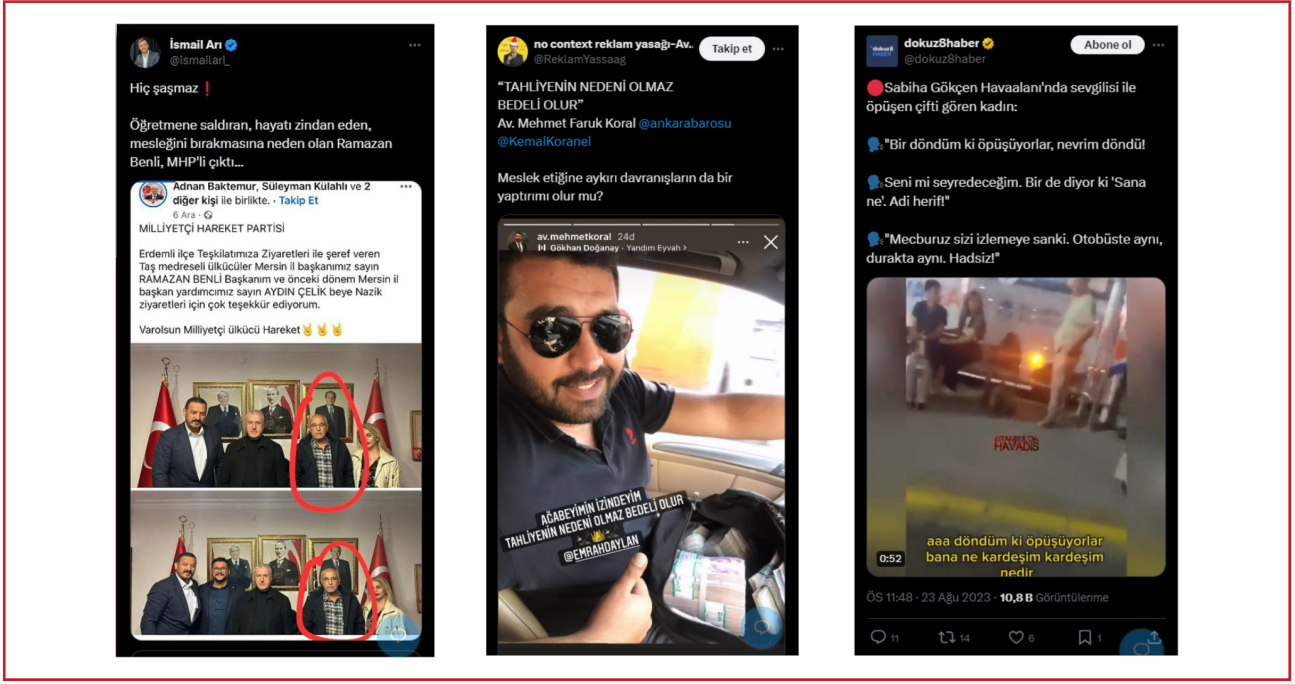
İsmail Arı
@ismailari_

Hiç şaşmaz❗

Öğretmene saldıran, hayatı zindan eden, mesleğini bırakmasına neden olan Ramazan Benli, MHP'li çıktı...

Adnan Baktemur, Süleyman Kulahlı ve 2 diğer kişi ile birlikte. · Takip Et
6 Ara ·
MİLLİYETÇİ HAREKET PARTİSİ

Erdemli ilçe Teşkilatımıza Ziyaretleri ile şeref veren Taş medreseli ülkücüler Mersin il başkanımız sayın RAMAZAN BENLİ Başkanım ve önceki dönem Mersin il başkan yardımcımız sayın AYDIN ÇELİK beye Nazik ziyaretleri için çok teşekkür ediyorum.

Varolsun Milliyetçi ülkücü Hareket🤘🤘🤘

no context reklam yasağı-Av..
@ReklamYassaag
Takip et

"TAHLİYENİN NEDENİ OLMAZ BEDELİ OLUR"
Av. Mehmet Faruk Koral @ankarabarosu @KemalKoranel

Meslek etiğine aykırı davranışların da bir yaptırımı olur mu?

av.mehmetkoral 24d
Gökhan Doğanay · Yandım Eyvah

AĞABEYİMİN İZİNDEYİM
TAHLİYENİN NEDENİ OLMAZ BEDELİ OLUR
@EMRAHDAYLAN

dokuz8haber
@dokuz8haber
Abone ol

🔴Sabiha Gökçen Havaalanı'nda sevgilisi ile öpüşen çifti gören kadın:

🗣️"Bir döndüm ki öpüşüyorlar, nevrim döndü!

🗣️Seni mi seyredeceğim. Bir de diyor ki 'Sana ne'. Adi herif!"

🗣️"Mecburuz sizi izlemeye sanki. Otobüste aynı, durakta aynı. Hadsiz!"

İSTANBUL'DA HAVADİS

aaa döndüm ki öpüşüyorlar bana ne kardeşim kardeşim nedir

0:52

ÖS 11:48 · 23 Ağu 2023 · 10,8 B Görüntülenme

11 14 6 1